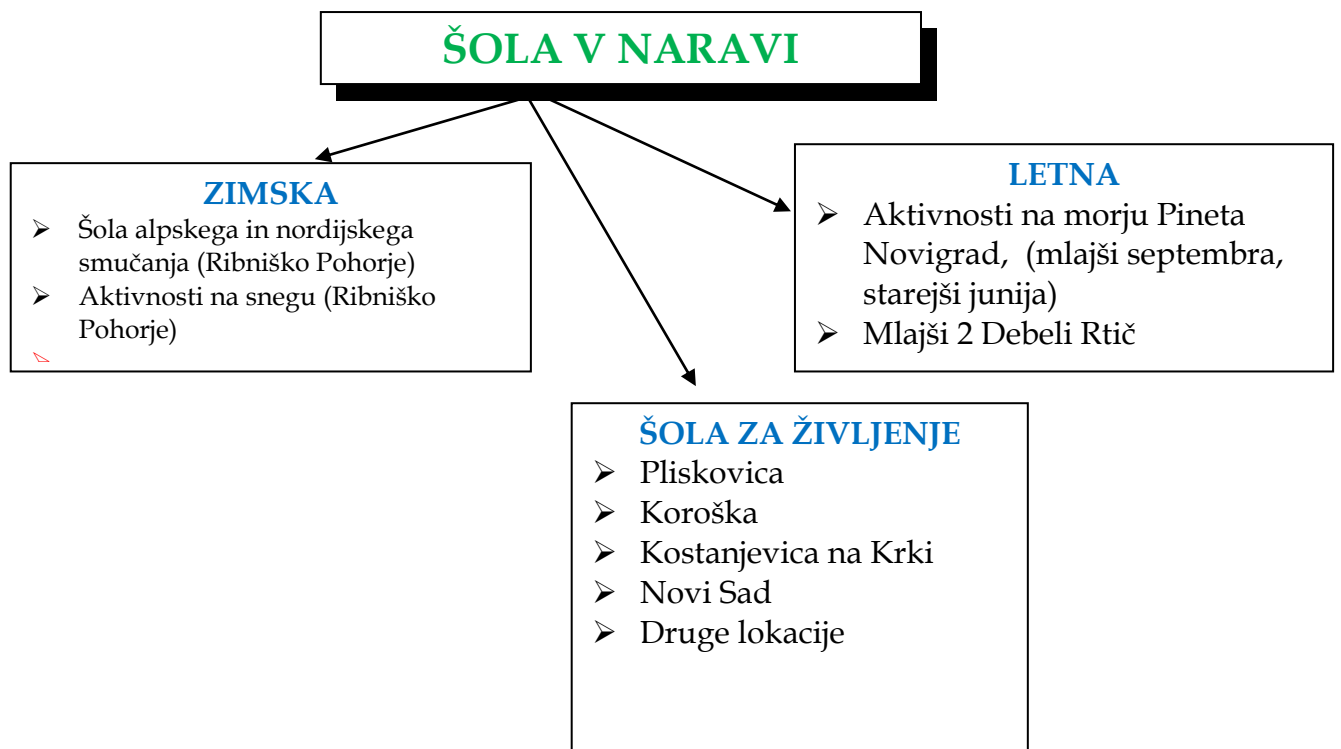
ŠOLA V NARAVI

ZIMSKA
- Šola alpskega in nordijskega smučanja (Ribniško Pohorje)
- Aktivnosti na snegu (Ribniško Pohorje)

LETNA
- Aktivnosti na morju Pineta Novigrad, (mlajši septembra, starejši junija)
- Mlajši 2 Debeli Rtič

ŠOLA ZA ŽIVLJENJE
- Pliskovica
- Koroška
- Kostanjevica na Krki
- Novi Sad
- Druge lokacije